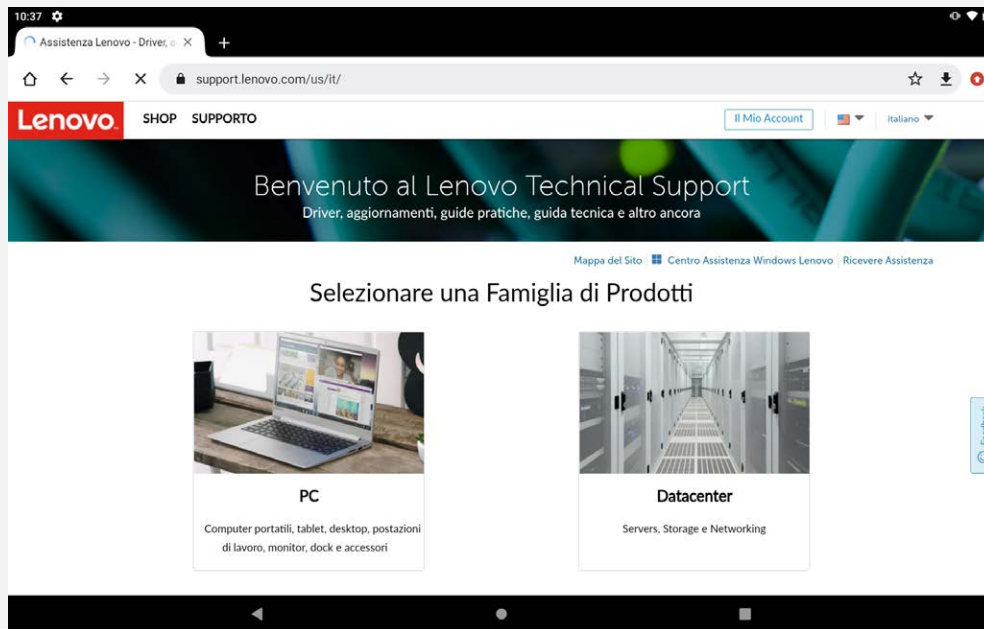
10:37

Assistenza Lenovo - Driver, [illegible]

support.lenovo.com/us/it/

Lenovo.

SHOP SUPPORTO

Il Mio Account

italiano

Benvenuto al Lenovo Technical Support

Driver, aggiornamenti, guide pratiche, guida tecnica e altro ancora

Mappa del Sito | Centro Assistenza Windows Lenovo | Ricevere Assistenza

Selezionare una Famiglia di Prodotti

PC

Computer portatili, tablet, desktop, postazioni di lavoro, monitor, dock e accessori

Datacenter

Servers, Storage e Networking